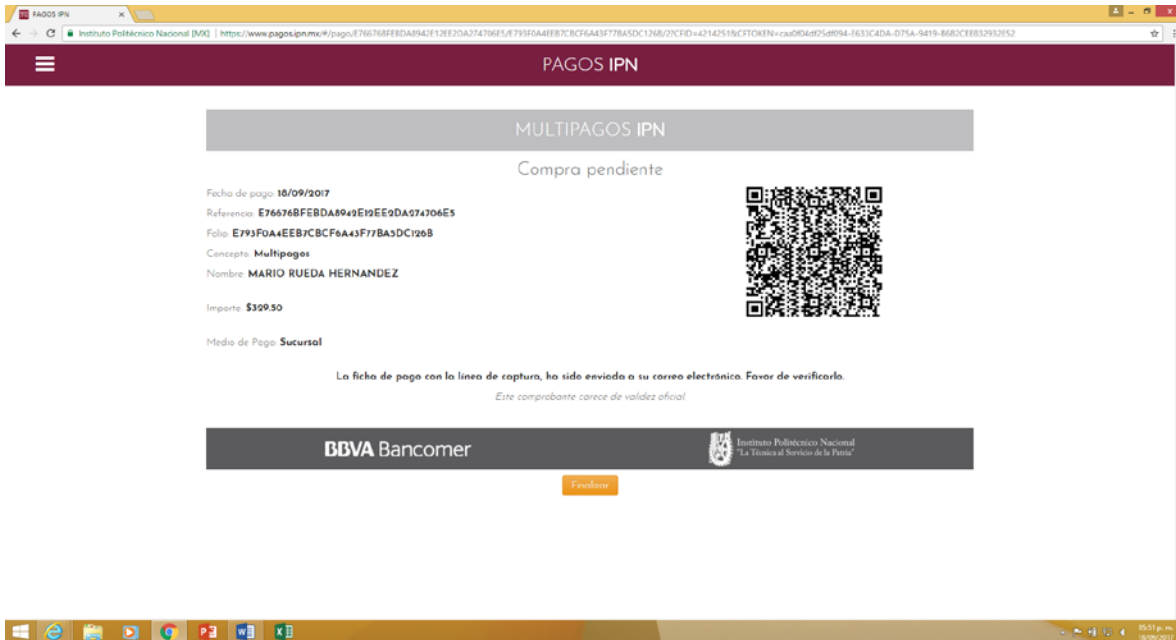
PAGOS IPN

Instituto Politécnico Nacional [MX] | https://www.pagos.ipn.mx/#/pago/E76676BFEBDA8942E12EE2DA274706E5/E793F0A4EEB7CBCF6A43F77BA5DC126B/2?CFID=4214251&CFTOKEN=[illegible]

PAGOS IPN

MULTIPAGOS IPN

Compra pendiente

Fecha de pago: 18/09/2017

Referencia: E76676BFEBDA8942E12EE2DA274706E5

Folio: E793F0A4EEB7CBCF6A43F77BA5DC126B

Concepto: Multipagos

Nombre: MARIO RUEDA HERNANDEZ

Importe: $329.50

Medio de Pago: Sucursal

La ficha de pago con la linea de captura, ha sido enviada a su correo electrónico. Favor de verificarlo.

Este comprobante carece de validez oficial.

BBVA Bancomer

Instituto Politécnico Nacional
"La Técnica al Servicio de la Patria"

Finalizar

05:51 p. m.
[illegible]